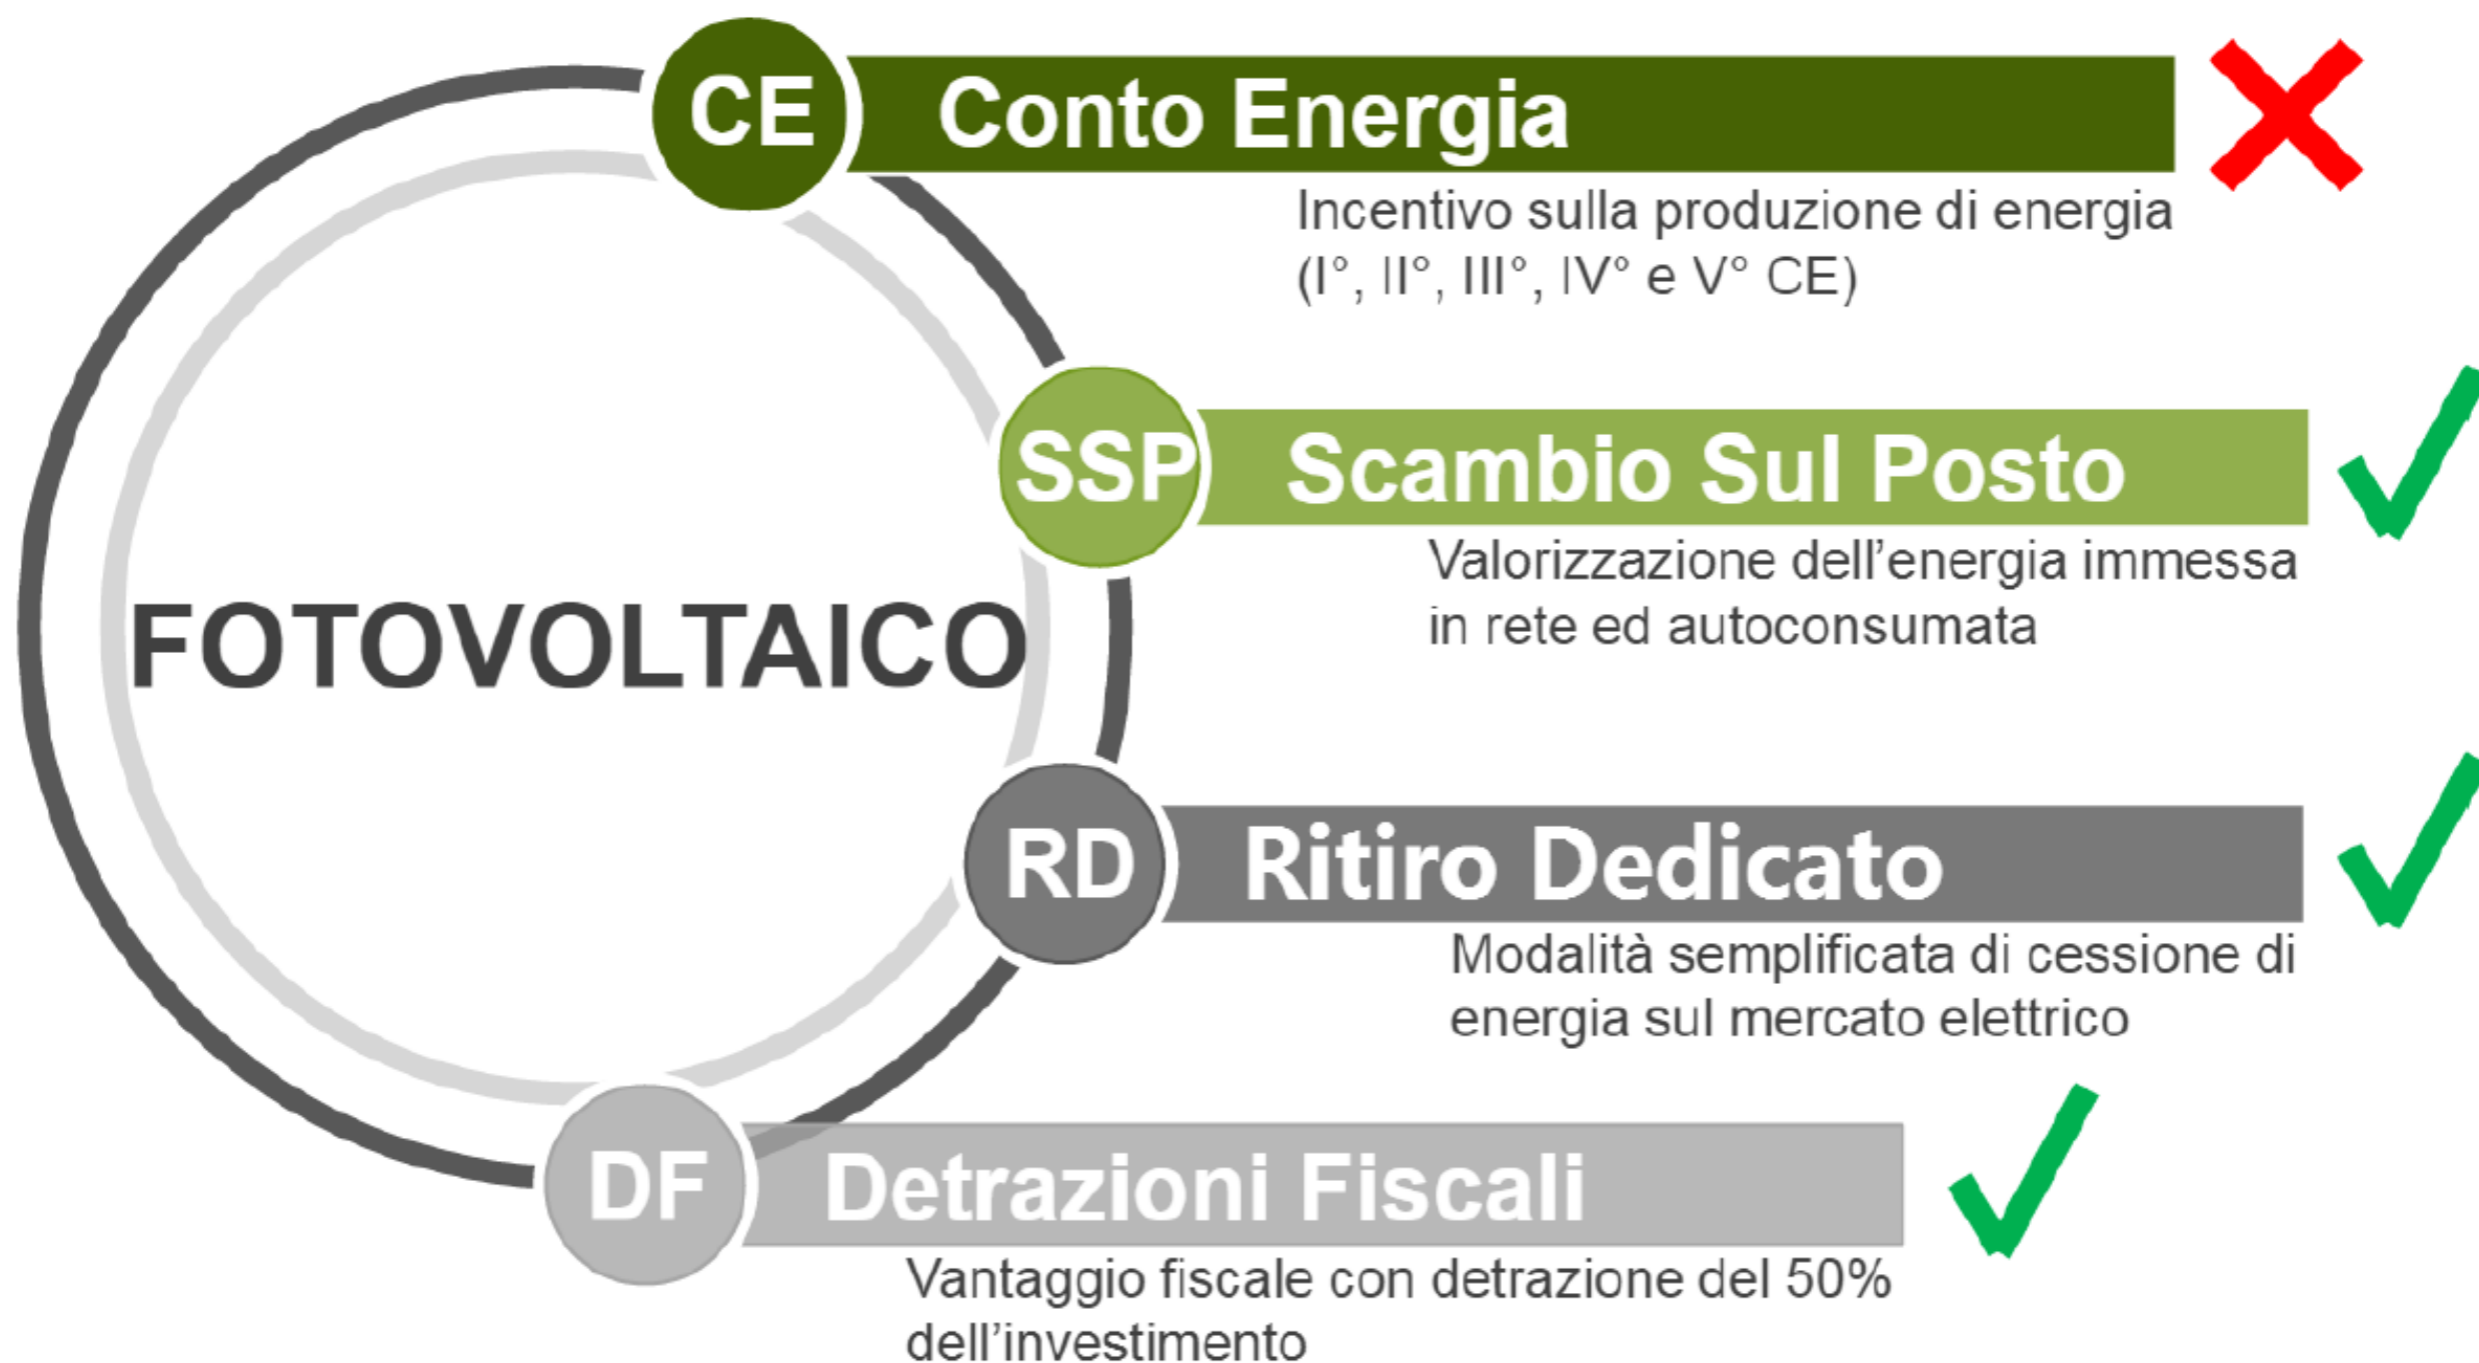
FOTOVOLTAICO

CE Conto Energia
Incentivo sulla produzione di energia (I°, II°, III°, IV° e V° CE)

SSP Scambio Sul Posto
Valorizzazione dell’energia immessa in rete ed autoconsumata

RD Ritiro Dedicato
Modalità semplificata di cessione di energia sul mercato elettrico

DF Detrazioni Fiscali
Vantaggio fiscale con detrazione del 50% dell’investimento